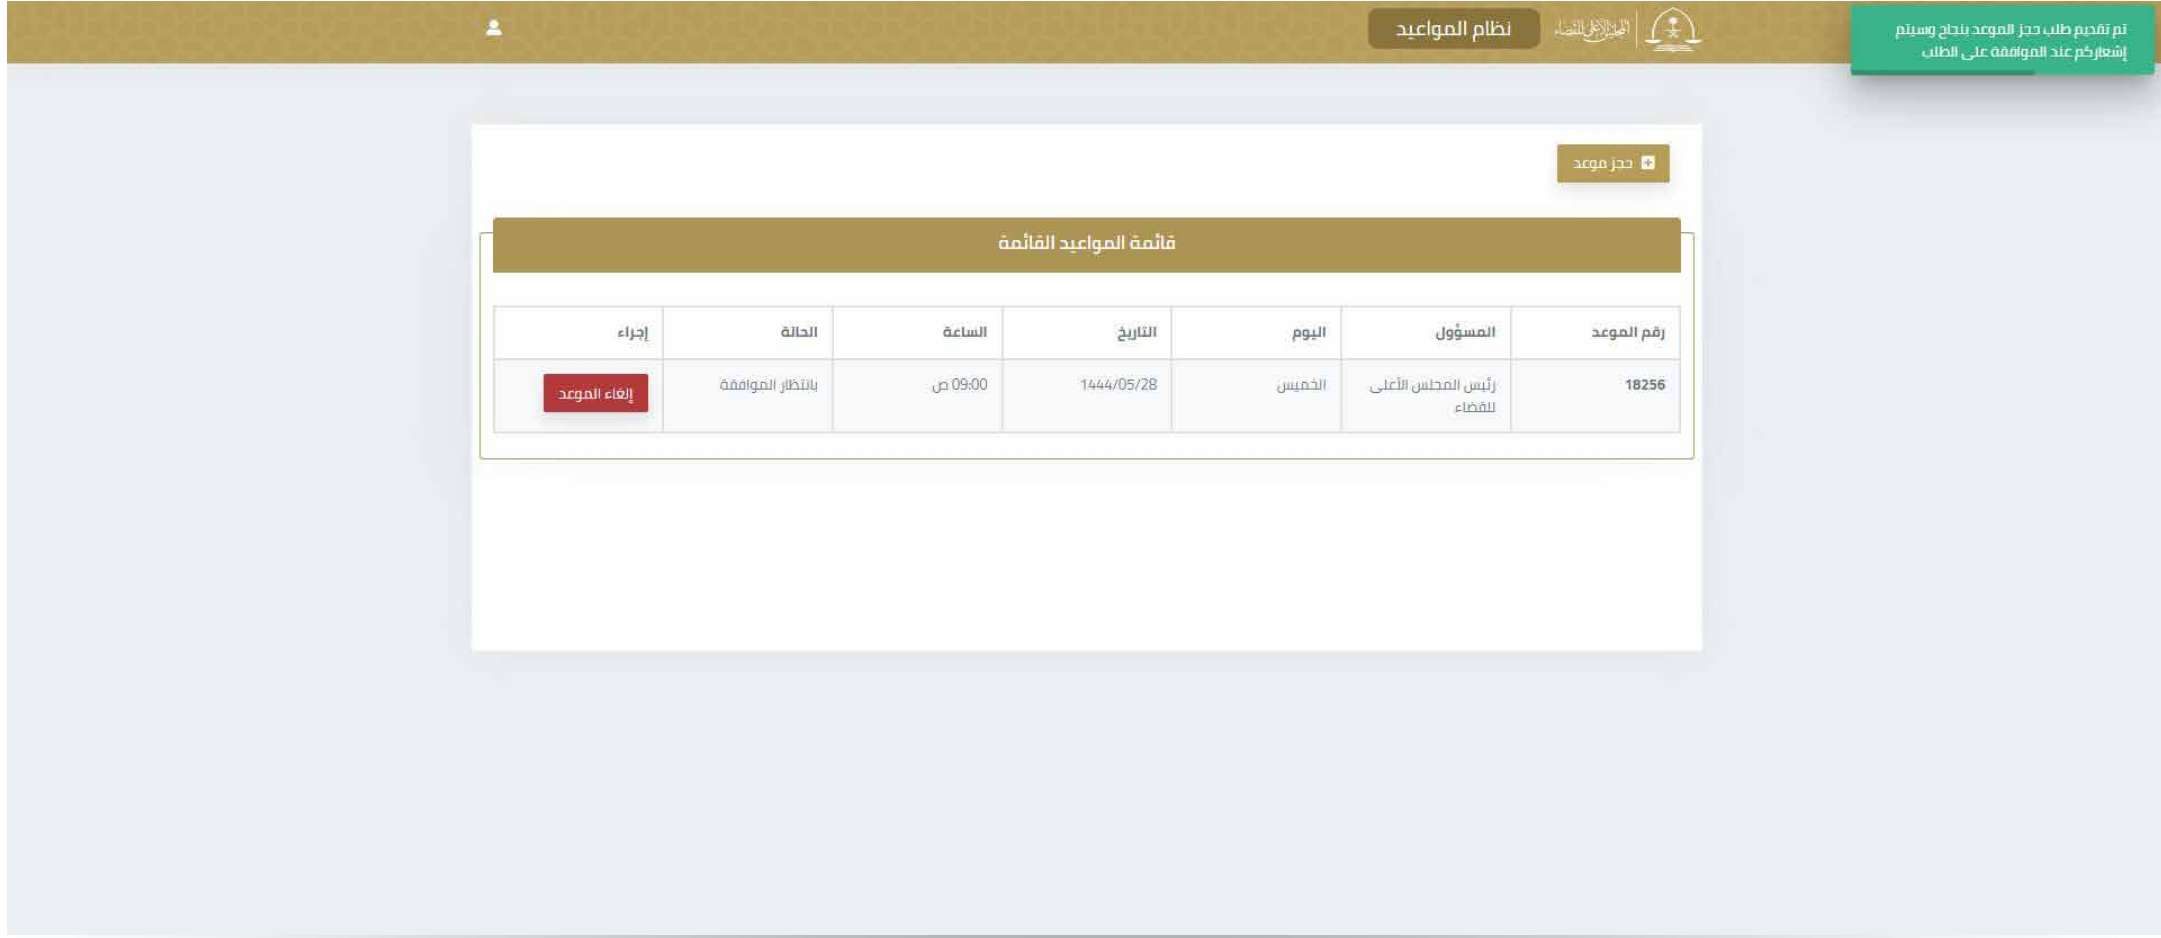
تم تقديم طلب حجز الموعد بنجاح وسيتم إشعاركم عند الموافقة على الطلب

المجلس الأعلى للقضاء

نظام المواعيد

حجز موعد

قائمة المواعيد القائمة

| رقم الموعد | المسؤول | اليوم | التاريخ | الساعة | الحالة | إجراء |
|---|---|---|---|---|---|---|
| 18256 | رئيس المجلس الأعلى للقضاء | الخميس | 1444/05/28 | 09:00 ص | بانتظار الموافقة | إلغاء الموعد |